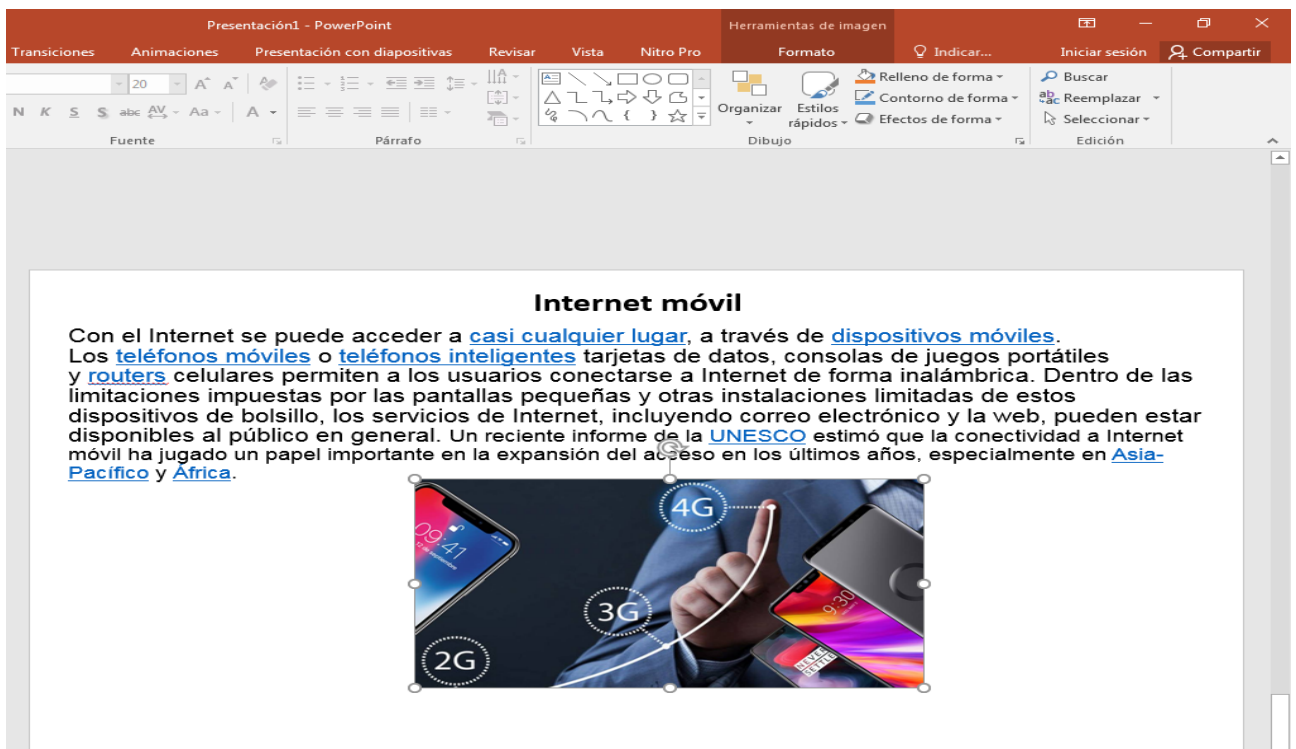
Presentación1 - PowerPoint

Herramientas de imagen

Transiciones Animaciones Presentación con diapositivas Revisar Vista Nitro Pro Formato Indicar... Iniciar sesión Compartir

20

Fuente Párrafo

Organizar Estilos rápidos

Relleno de forma
Contorno de forma
Efectos de forma

Dibujo

Buscar
Reemplazar
Seleccionar

Edición

Internet móvil

Con el Internet se puede acceder a casi cualquier lugar, a través de dispositivos móviles. Los teléfonos móviles o teléfonos inteligentes tarjetas de datos, consolas de juegos portátiles y routers celulares permiten a los usuarios conectarse a Internet de forma inalámbrica. Dentro de las limitaciones impuestas por las pantallas pequeñas y otras instalaciones limitadas de estos dispositivos de bolsillo, los servicios de Internet, incluyendo correo electrónico y la web, pueden estar disponibles al público en general. Un reciente informe de la UNESCO estimó que la conectividad a Internet móvil ha jugado un papel importante en la expansión del acceso en los últimos años, especialmente en Asia-Pacífico y África.

4G

3G

2G

09:41

9:30

NEVER SETTLE